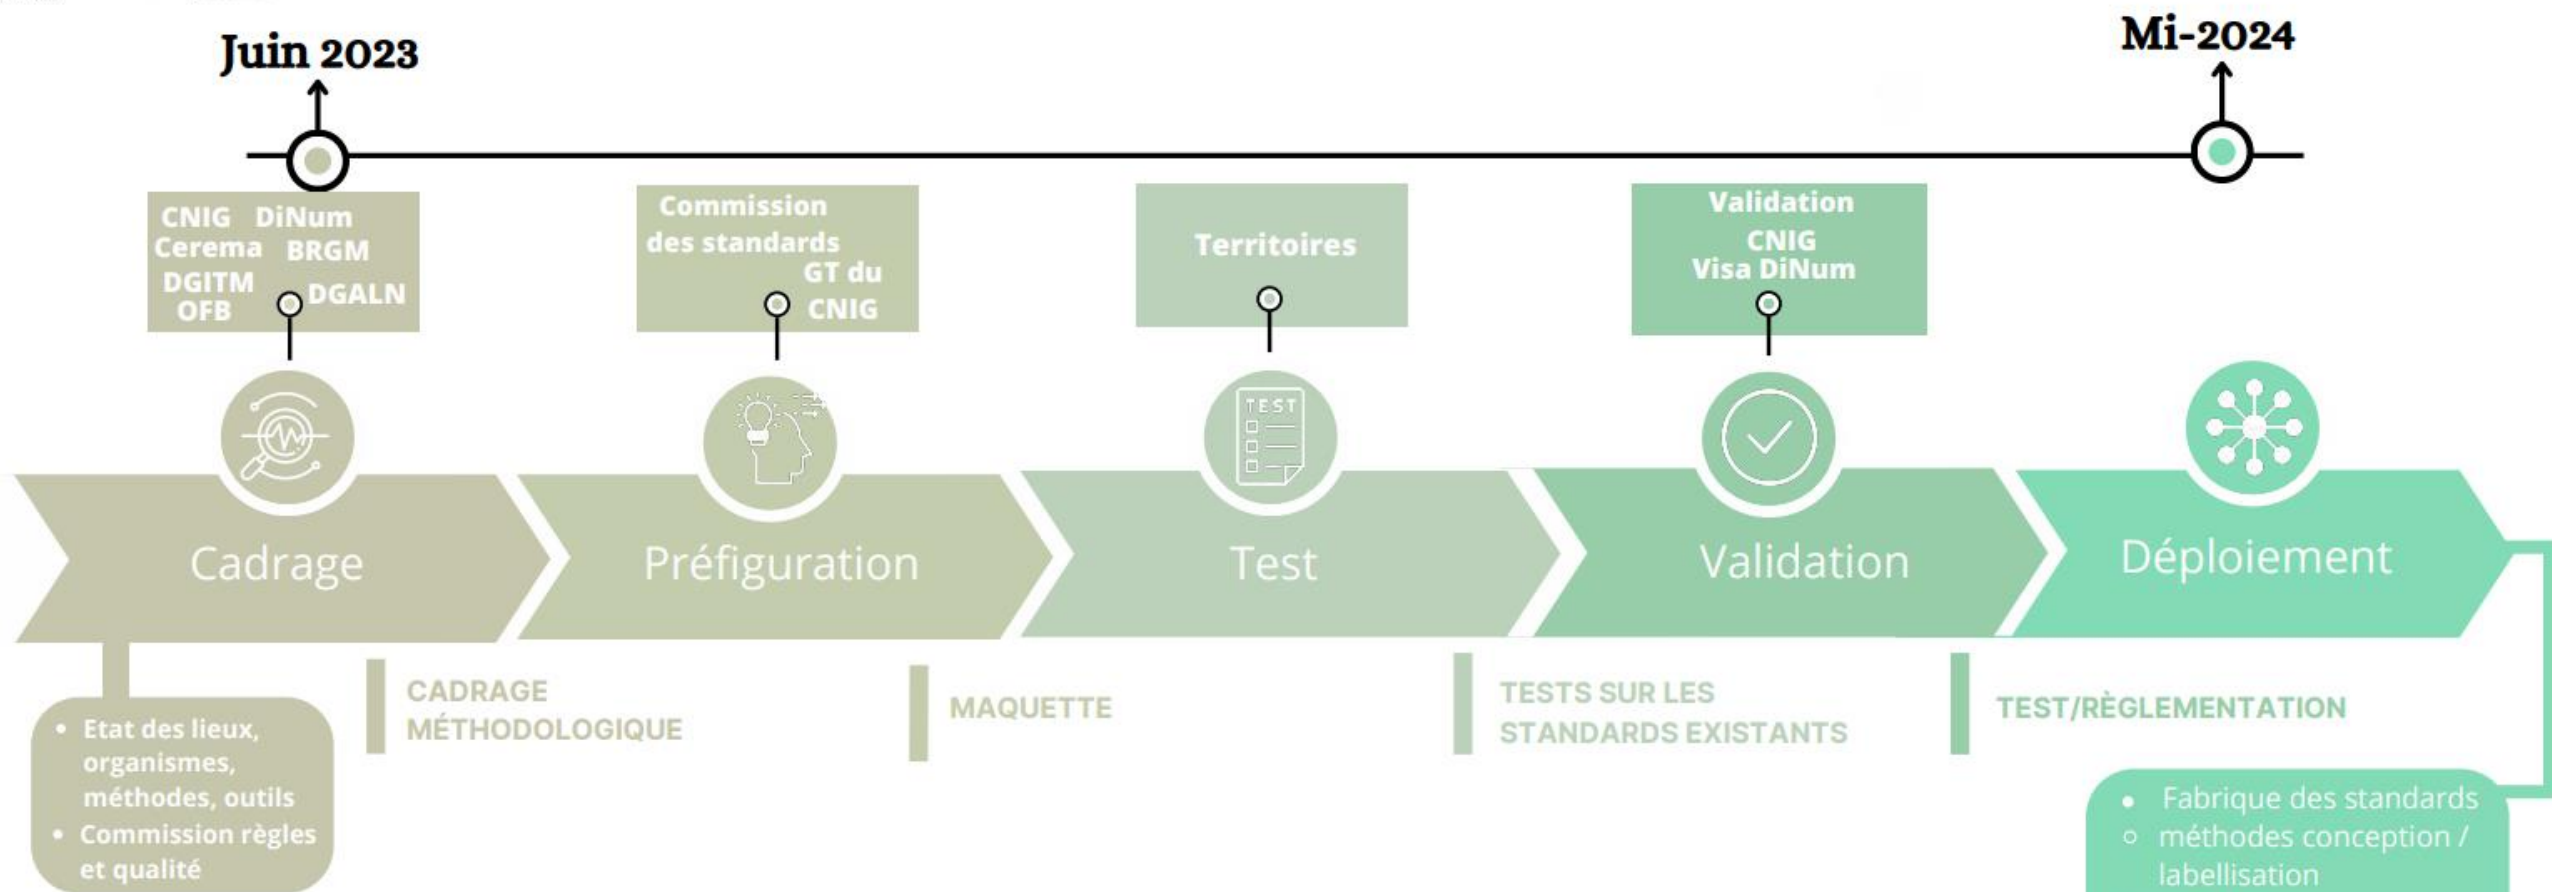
Juin 2023

Mi-2024

CNIG DiNum
Cerema BRGM
DGITM DGALN
OFB

Commission des standards
GT du CNIG

Territoires

Validation
CNIG
Visa DiNum

TEST

Cadrage

Préfiguration

Test

Validation

Déploiement

• Etat des lieux, organismes, méthodes, outils
• Commission règles et qualité

CADRAGE MÉTHODOLOGIQUE

MAQUETTE

TESTS SUR LES STANDARDS EXISTANTS

TEST/RÈGLEMENTATION

• Fabrique des standards
◦ méthodes conception / labellisation